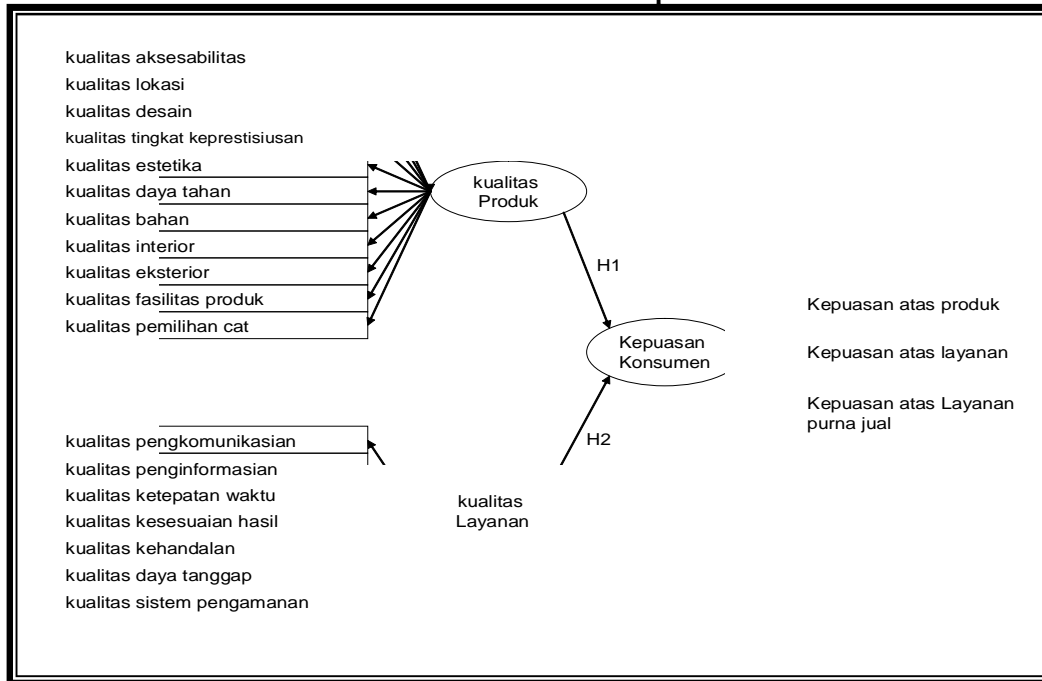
kualitas aksesabilitas
kualitas lokasi
kualitas desain
kualitas tingkat keprestisiusan
kualitas estetika
kualitas daya tahan
kualitas bahan
kualitas interior
kualitas eksterior
kualitas fasilitas produk
kualitas pemilihan cat

kualitas Produk

H1

Kepuasan Konsumen

Kepuasan atas produk

Kepuasan atas layanan

Kepuasan atas Layanan purna jual

H2

kualitas pengkomunikasian
kualitas penginformasian
kualitas ketepatan waktu
kualitas kesesuaian hasil
kualitas kehandalan
kualitas daya tanggap
kualitas sistem pengamanan

kualitas Layanan